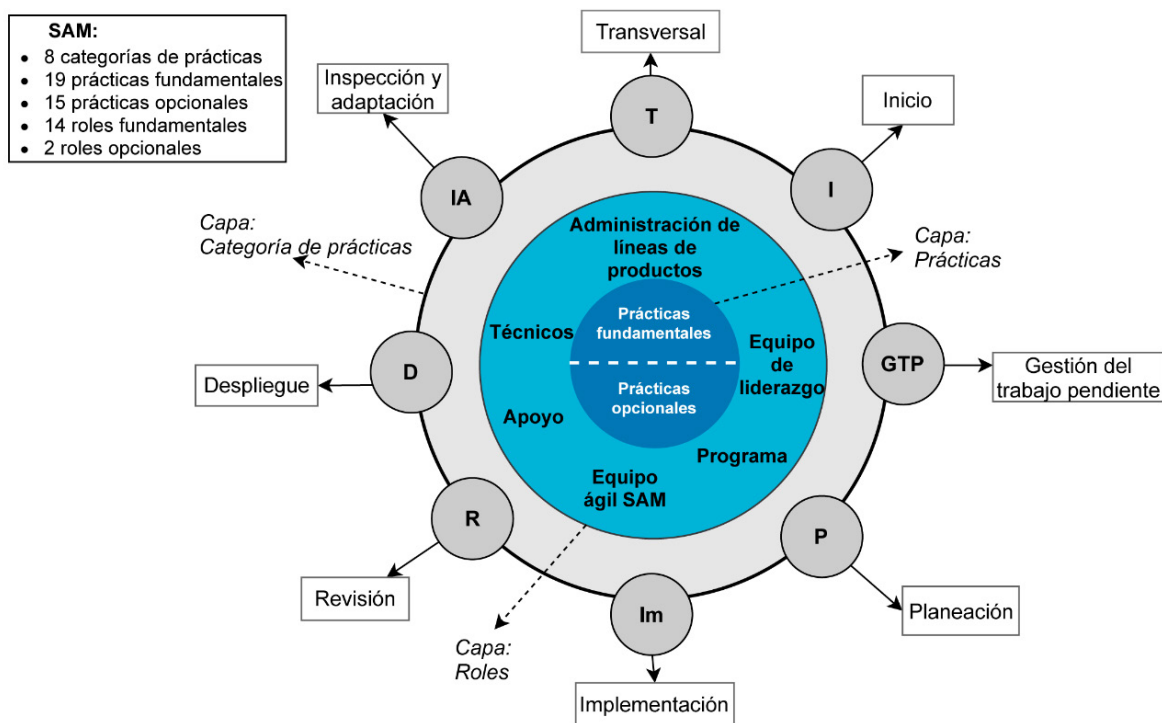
SAM:
- 8 categorías de prácticas
- 19 prácticas fundamentales
- 15 prácticas opcionales
- 14 roles fundamentales
- 2 roles opcionales

Transversal

T

Inspección y adaptación

IA

Inicio

I

Capa: Categoría de prácticas

Capa: Prácticas

Administración de líneas de productos

Técnicos

Prácticas fundamentales

Prácticas opcionales

Equipo de liderazgo

GTP

Gestión del trabajo pendiente

D

Despliegue

Apoyo

Programa

Equipo ágil SAM

R

Revisión

P

Planeación

Im

Capa: Roles

Implementación